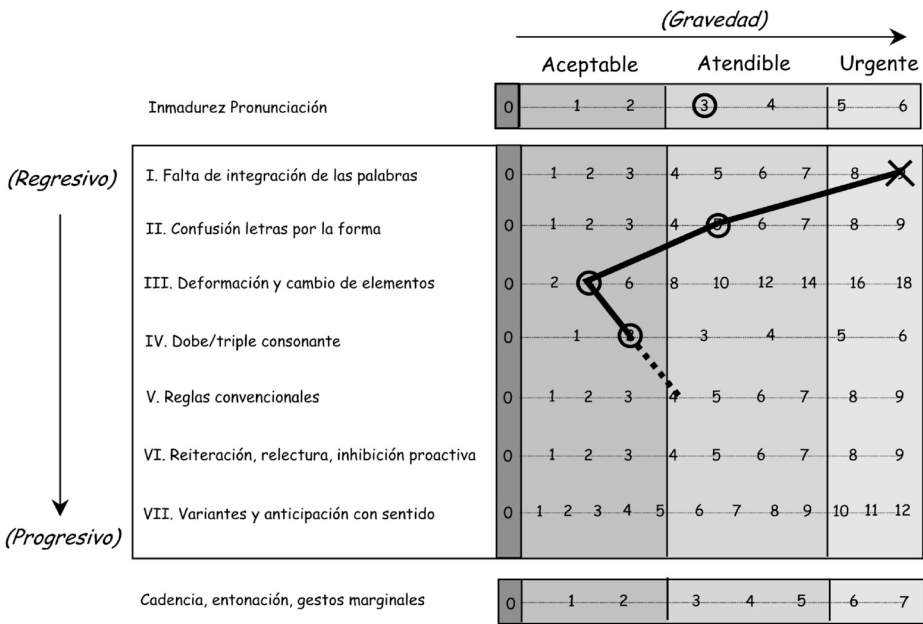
(Gravedad)

Aceptable Atendible Urgente

Inmadurez Pronunciación

| | | | | | | |
|---|---|---|---|---|---|---|
| 0 | 1 | 2 | 3 | 4 | 5 | 6 |

(Regresivo)

(Progresivo)

| | | | | | | | | | | | | | |
|---|---|---|---|---|---|---|---|---|---|---|---|---|---|
| I. Falta de integración de las palabras | 0 | 1 | 2 | 3 | 4 | 5 | 6 | 7 | 8 | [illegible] | | | |
| II. Confusión letras por la forma | 0 | 1 | 2 | 3 | 4 | 5 | 6 | 7 | 8 | 9 | | | |
| III. Deformación y cambio de elementos | 0 | 2 | 4 | 6 | 8 | 10 | 12 | 14 | 16 | 18 | | | |
| IV. Dobe/triple consonante | 0 | 1 | 2 | 3 | 4 | 5 | 6 | | | | | | |
| V. Reglas convencionales | 0 | 1 | 2 | 3 | 4 | 5 | 6 | 7 | 8 | 9 | | | |
| VI. Reiteración, relectura, inhibición proactiva | 0 | 1 | 2 | 3 | 4 | 5 | 6 | 7 | 8 | 9 | | | |
| VII. Variantes y anticipación con sentido | 0 | 1 | 2 | 3 | 4 | 5 | 6 | 7 | 8 | 9 | 10 | 11 | 12 |

Cadencia, entonación, gestos marginales

| | | | | | | | |
|---|---|---|---|---|---|---|---|
| 0 | 1 | 2 | 3 | 4 | 5 | 6 | 7 |